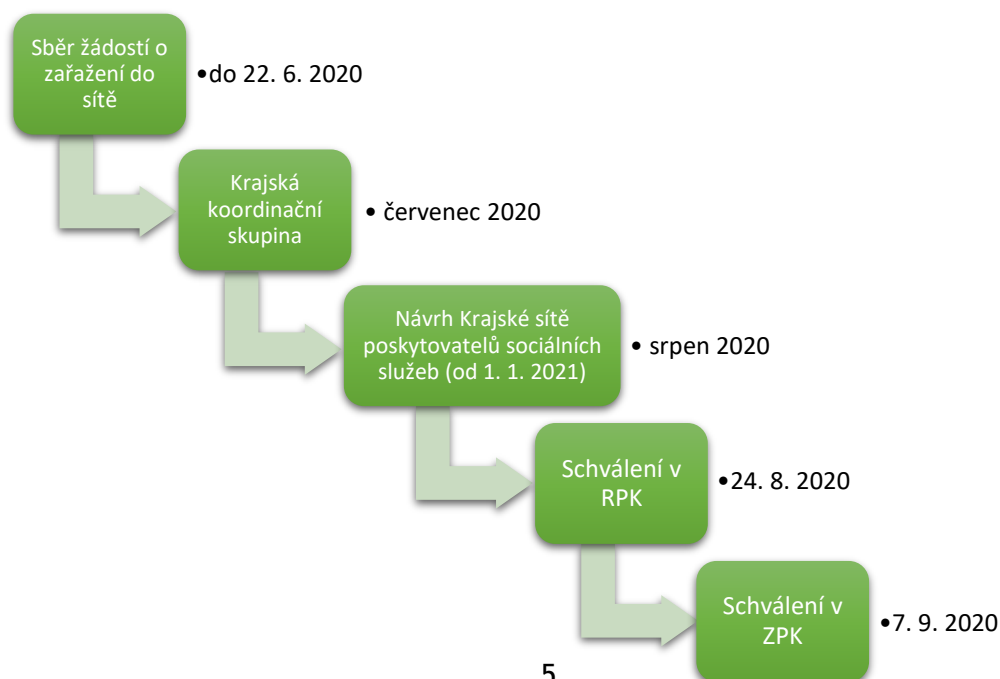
Sběr žádostí o zařažení do sítě

•do 22. 6. 2020

Krajská koordinační skupina

• červenec 2020

Návrh Krajské sítě poskytovatelů sociálních služeb (od 1. 1. 2021)

• srpen 2020

Schválení v RPK

•24. 8. 2020

Schválení v ZPK

•7. 9. 2020

5